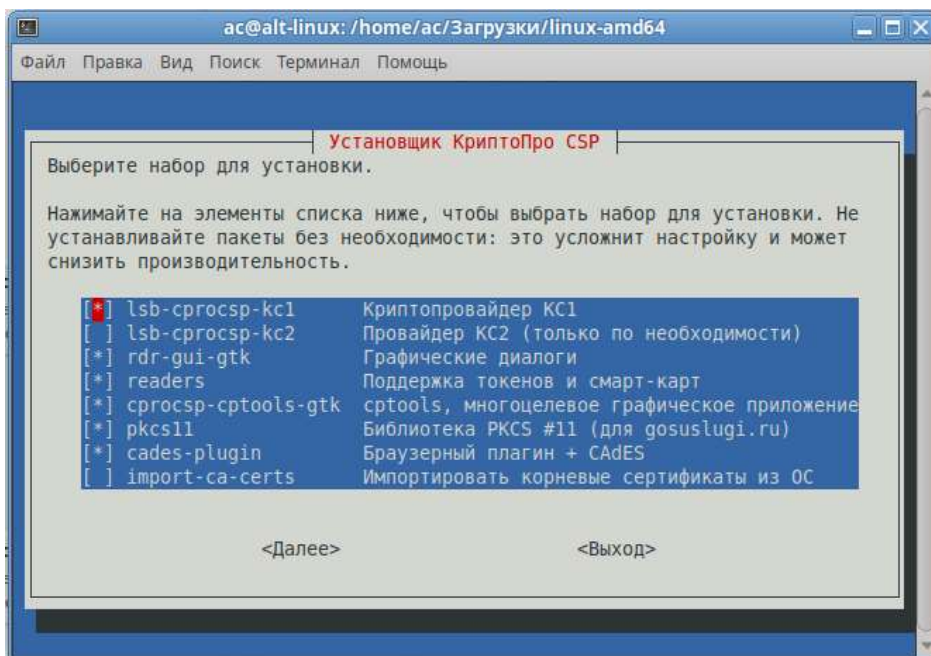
ac@alt-linux: /home/ac/Загрузки/linux-amd64

Файл Правка Вид Поиск Терминал Помощь

Установщик КриптоПро CSP

Выберите набор для установки.

Нажимайте на элементы списка ниже, чтобы выбрать набор для установки. Не устанавливайте пакеты без необходимости: это усложнит настройку и может снизить производительность.

| | | |
|---|---|---|
| [*] | lsb-cprocsp-kc1 | Криптопровайдер КС1 |
| [ ] | lsb-cprocsp-kc2 | Провайдер КС2 (только по необходимости) |
| [*] | rdr-gui-gtk | Графические диалоги |
| [*] | readers | Поддержка токенов и смарт-карт |
| [*] | cprocsp-cptools-gtk | cptools, многоцелевое графическое приложение |
| [*] | pkcs11 | Библиотека PKCS #11 (для gosuslugi.ru) |
| [*] | cades-plugin | Браузерный плагин + CAdES |
| [ ] | import-ca-certs | Импортировать корневые сертификаты из ОС |

<Далее> <Выход>